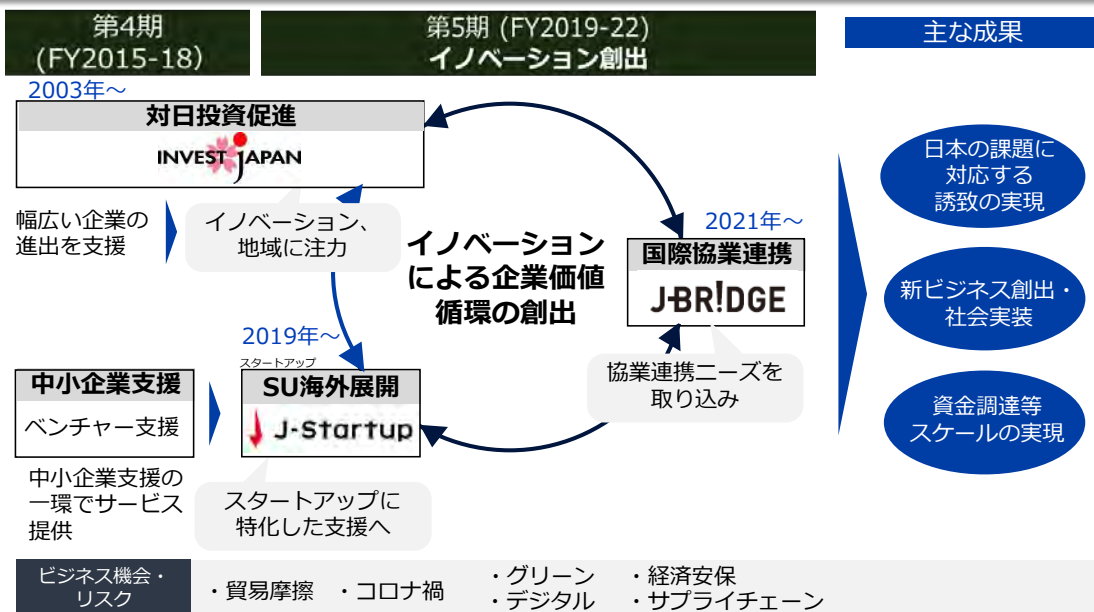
第4期
(FY2015-18)

第5期 (FY2019-22)
イノベーション創出

主な成果

2003年〜

対日投資促進

INVEST JAPAN

幅広い企業の進出を支援

イノベーション、地域に注力

イノベーションによる企業価値循環の創出

2021年〜

国際協業連携

J-BR!DGE

日本の課題に対応する誘致の実現

新ビジネス創出・社会実装

資金調達等スケールの実現

2019年〜

スタートアップ
SU海外展開

J-Startup

協業連携ニーズを取り込み

中小企業支援

ベンチャー支援

中小企業支援の一環でサービス提供

スタートアップに特化した支援へ

ビジネス機会・リスク

・貿易摩擦　・コロナ禍　・グリーン　・デジタル　・経済安保　・サプライチェーン